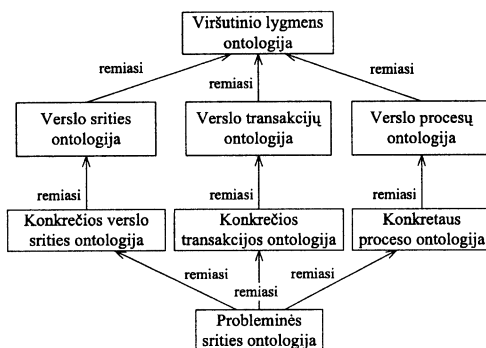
Viršutinio lygmens ontologija

remiasi

remiasi

remiasi

Verslo srities ontologija

Verslo transakcijų ontologija

Verslo procesų ontologija

remiasi

remiasi

remiasi

Konkrečios verslo srities ontologija

Konkrečios transakcijos ontologija

Konkretaus proceso ontologija

remiasi

remiasi

remiasi

Probleminės srities ontologija